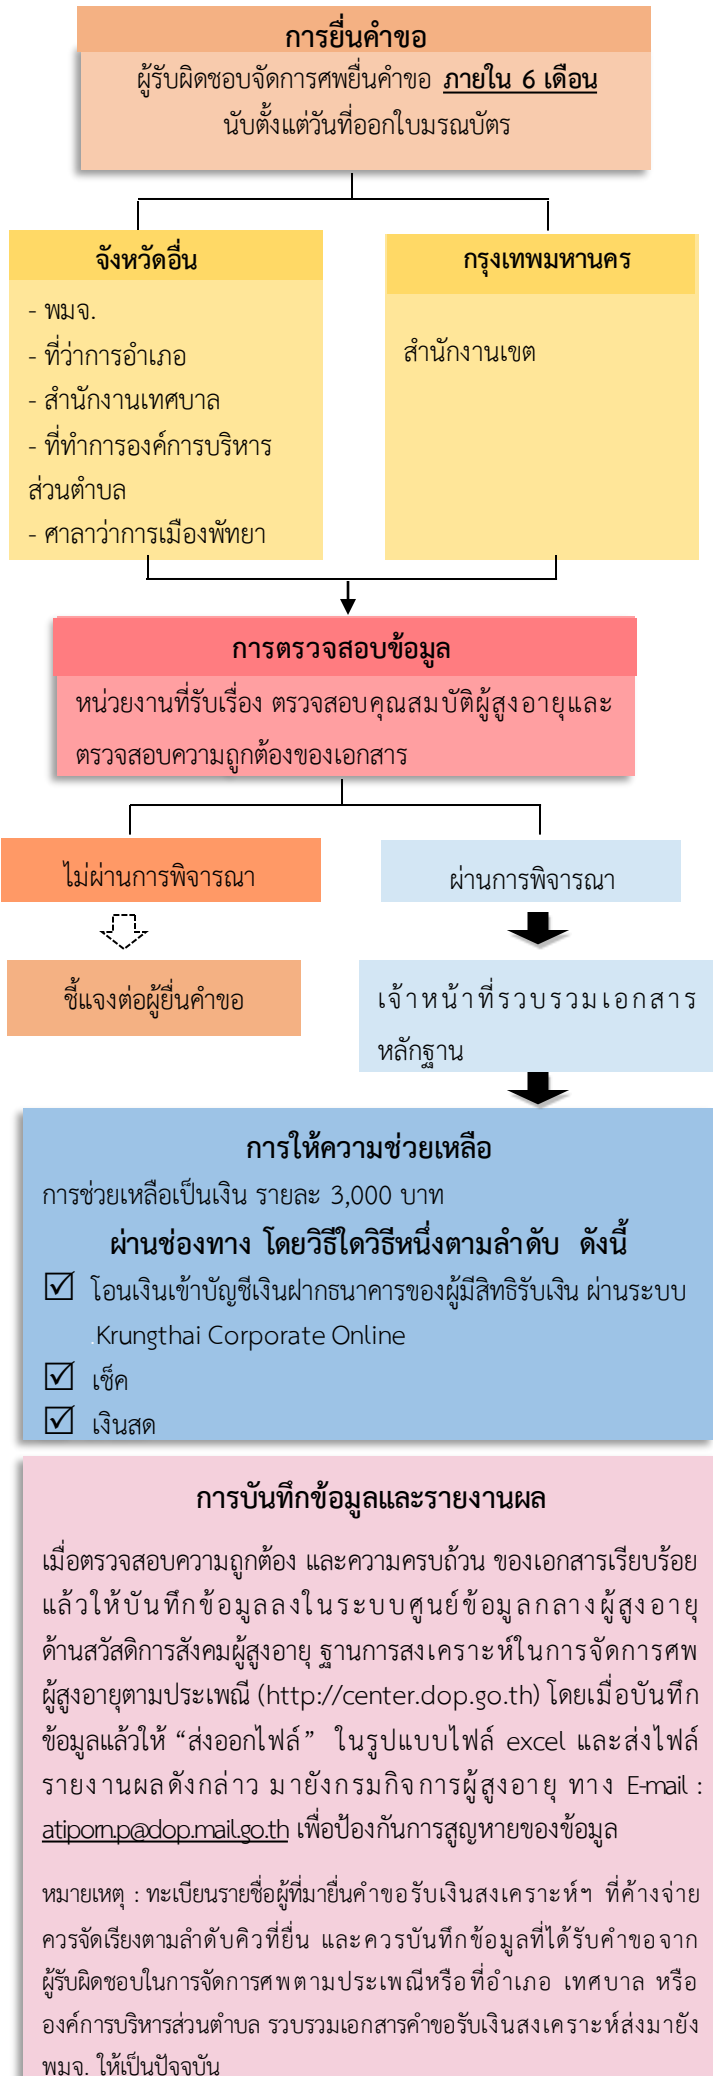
การยื่นคำขอ

ผู้รับผิดชอบจัดการศพยื่นคำขอ ภายใน 6 เดือน นับตั้งแต่วันที่ออกใบมรณบัตร

จังหวัดอื่น

- พมจ.
- ที่ว่าการอำเภอ
- สำนักงานเทศบาล
- ที่ทำการองค์การบริหารส่วนตำบล
- ศาลาว่าการเมืองพัทยา

กรุงเทพมหานคร

สำนักงานเขต

การตรวจสอบข้อมูล

หน่วยงานที่รับเรื่อง ตรวจสอบคุณสมบัติผู้สูงอายุและตรวจสอบความถูกต้องของเอกสาร

ไม่ผ่านการพิจารณา

ผ่านการพิจารณา

ชี้แจงต่อผู้ยื่นคำขอ

เจ้าหน้าที่รวบรวมเอกสารหลักฐาน

การให้ความช่วยเหลือ

การช่วยเหลือเป็นเงิน รายละ 3,000 บาท

ผ่านช่องทาง โดยวิธีใดวิธีหนึ่งตามลำดับ ดังนี้

☑ โอนเงินเข้าบัญชีเงินฝากธนาคารของผู้มีสิทธิรับเงิน ผ่านระบบ Krungthai Corporate Online

☑ เช็ค

☑ เงินสด

การบันทึกข้อมูลและรายงานผล

เมื่อตรวจสอบความถูกต้อง และความครบถ้วน ของเอกสารเรียบร้อยแล้วให้บันทึกข้อมูลลงในระบบศูนย์ข้อมูลกลางผู้สูงอายุด้านสวัสดิการสังคมผู้สูงอายุ ฐานการสงเคราะห์ในการจัดการศพผู้สูงอายุตามประเพณี (http://center.dop.go.th) โดยเมื่อบันทึกข้อมูลแล้วให้ “ส่งออกไฟล์” ในรูปแบบไฟล์ excel และส่งไฟล์รายงานผลดังกล่าว มายังกรมกิจการผู้สูงอายุ ทาง E-mail : atiporn.p@dop.mail.go.th เพื่อป้องกันการสูญหายของข้อมูล

หมายเหตุ : ทะเบียนรายชื่อผู้ที่มายื่นคำขอรับเงินสงเคราะห์ฯ ที่ค้างจ่าย ควรจัดเรียงตามลำดับคิวที่ยื่น และควรบันทึกข้อมูลที่ได้รับคำขอจากผู้รับผิดชอบในการจัดการศพตามประเพณีหรือที่อำเภอ เทศบาล หรือองค์การบริหารส่วนตำบล รวบรวมเอกสารคำขอรับเงินสงเคราะห์ส่งมายัง พมจ. ให้เป็นปัจจุบัน